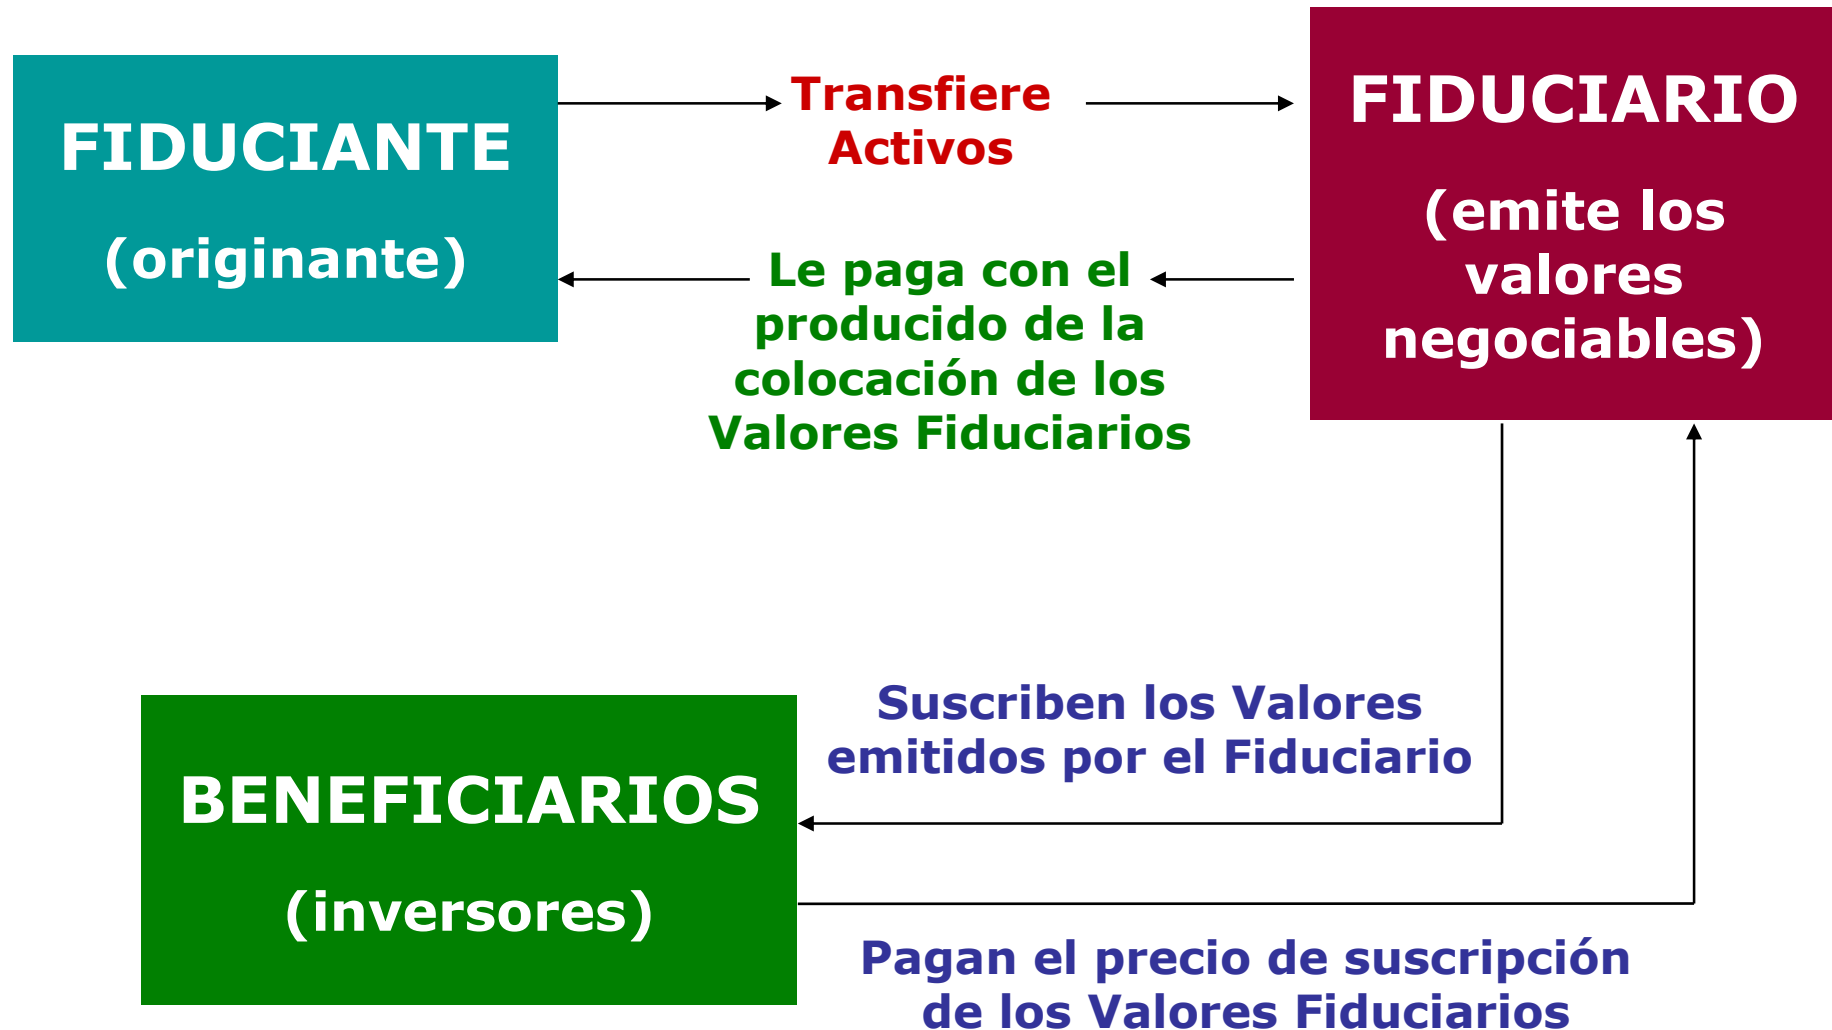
FIDUCIANTE
(originante)

Transfiere Activos

FIDUCIARIO
(emite los valores negociables)

Le paga con el producido de la colocación de los Valores Fiduciarios

Suscriben los Valores emitidos por el Fiduciario

BENEFICIARIOS
(inversores)

Pagan el precio de suscripción de los Valores Fiduciarios